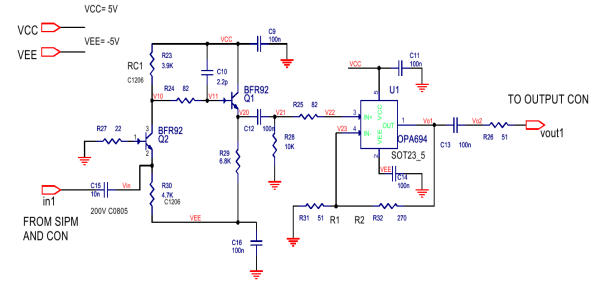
VCC= 5V

VCC

VEE= -5V

VEE

RC1

R23
3.9K
C1206

VCC

C9
100n

C10
2.2p

R24 82

V10

V11

BFR92
Q1

V20

C12 100n

V21

R25 82

V22

VCC

C11
100n

U1

R27 22

BFR92
Q2

R28
10K

R29
6.8K

3
IN+
4
IN-

V23

VCC
VEE
OUT

OPA694

SOT23_5

Vo1

C13 100n

Vo2

R26 51

TO OUTPUT CON

vout1

in1

C15
10n

Vin

200V C0805

R30
4.7K
C1206

VEE

C14
100n

R31 51

R1

R2

R32 270

FROM SIPM
AND CON

C16
100n